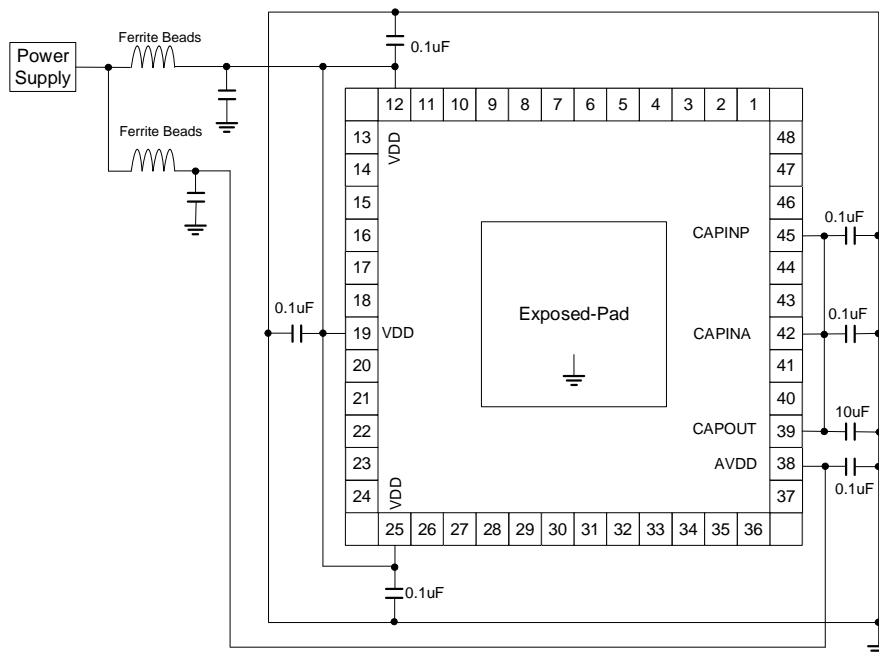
Power Supply

Ferrite Beads

Ferrite Beads

0.1uF

12 11 10 9 8 7 6 5 4 3 2 1

13 VDD
14
15
16
17
18
0.1uF
19 VDD
20
21
22
23
24 VDD

48
47
46
0.1uF
CAPINP 45
44
43
0.1uF
CAPINA 42
41
40
10uF
CAPOUT 39
AVDD 38
0.1uF
37

Exposed-Pad

25 26 27 28 29 30 31 32 33 34 35 36

0.1uF